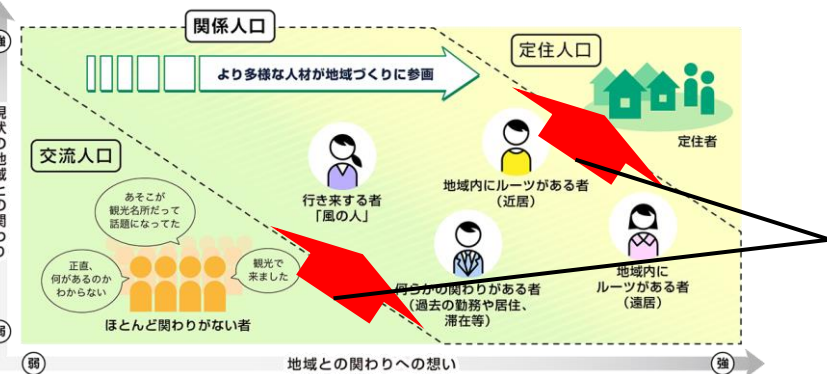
関係人口

定住人口

より多様な人材が地域づくりに参画

定住者

交流人口

行き来する者
「風の人」

地域内にルーツがある者
（近居）

あそこが
観光名所だって
話題になってた

正直、
何があるのか
わからない

観光で
来ました

ほとんど関わりがない者

何らかの関わりがある者
（過去の勤務や居住、
滞在等）

地域内に
ルーツがある者
（遠居）

強

現状の地域との関わり

弱

弱

地域との関わりへの想い

強